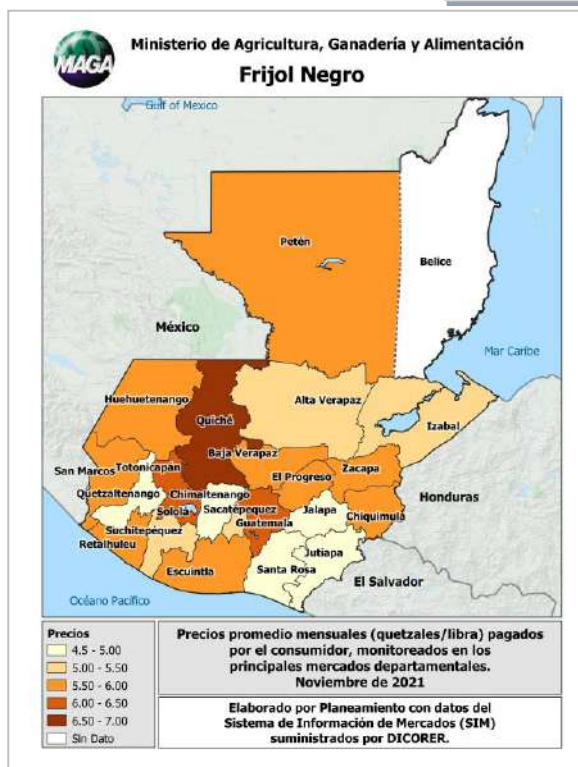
MAGA

Ministerio de Agricultura, Ganadería y Alimentación

Frijol Negro

Gulf of Mexico

Petén

Belice

México

Mar Caribe

Huehuetenango

Quiché

Alta Verapaz

Izabal

Baja Verapaz

San Marcos

Totonicapán

El Progreso

Zacapa

Quetzaltenango

Chimaltenango

Honduras

Sololá

Sacatepéquez

Jalapa

Chiquimula

Suchitepéquez

Guatemala

Retalhuleu

Jutiapa

Escuintla

Santa Rosa

El Salvador

Océano Pacífico

Precios

4.5 - 5.00

5.00 - 5.50

5.50 - 6.00

6.00 - 6.50

6.50 - 7.00

Sin Dato

Precios promedio mensuales (quetzales/libra) pagados por el consumidor, monitoreados en los principales mercados departamentales. Noviembre de 2021

Elaborado por Planeamiento con datos del Sistema de Información de Mercados (SIM) suministrados por DICORER.